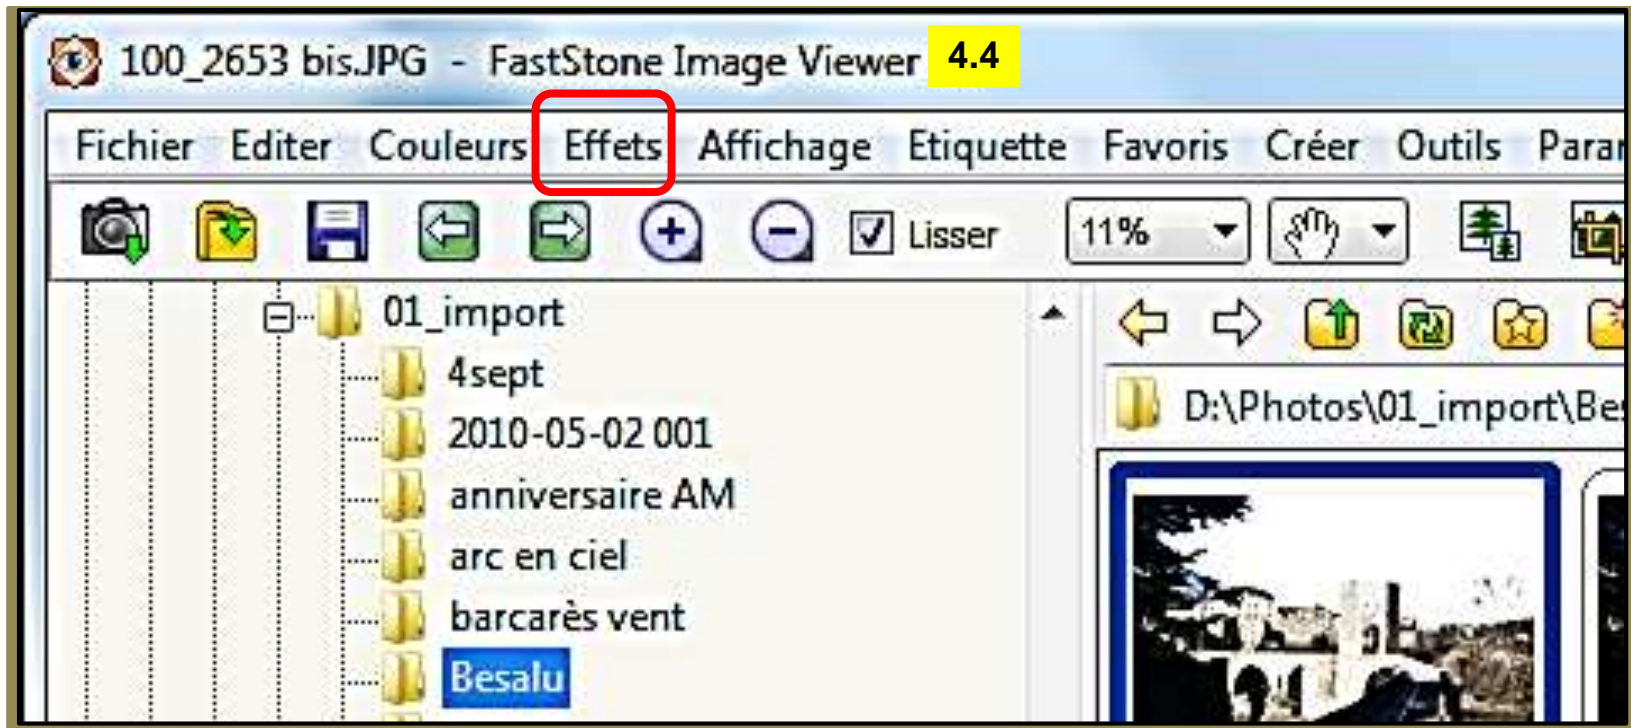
100_2653 bis.JPG - FastStone Image Viewer 4.4

Fichier Editer Couleurs Effets Affichage Etiquette Favoris Créer Outils Para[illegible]

Lisser 11%

01_import
4sept
2010-05-02 001
anniversaire AM
arc en ciel
barcarès vent
Besalu

D:\Photos\01_import\Be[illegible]